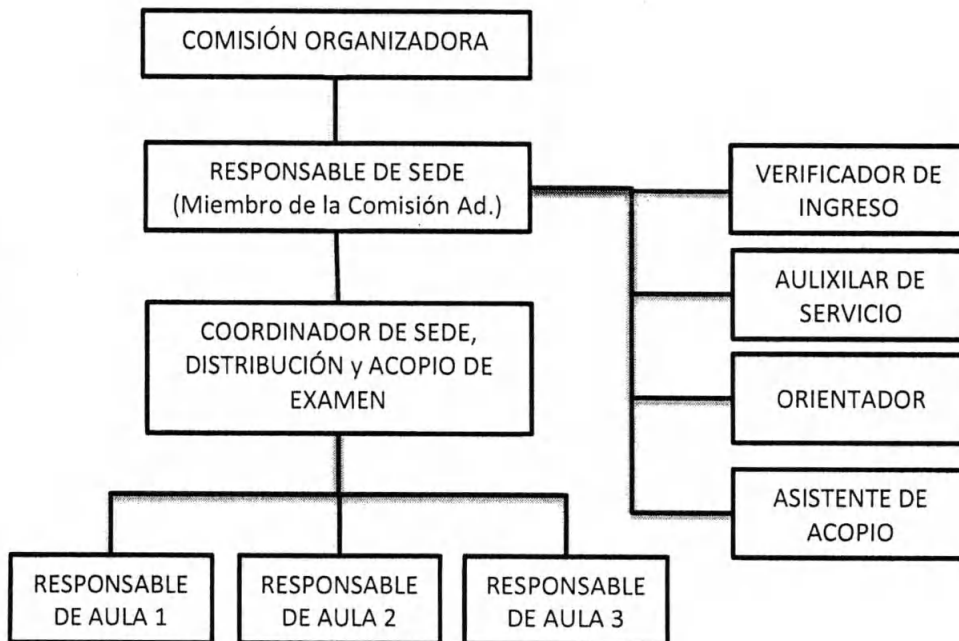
COMISIÓN ORGANIZADORA

RESPONSABLE DE SEDE
(Miembro de la Comisión Ad.)

VERIFICADOR DE INGRESO

AULIXILAR DE SERVICIO

ORIENTADOR

ASISTENTE DE ACOPIO

COORDINADOR DE SEDE, DISTRIBUCIÓN y ACOPIO DE EXAMEN

RESPONSABLE DE AULA 1

RESPONSABLE DE AULA 2

RESPONSABLE DE AULA 3